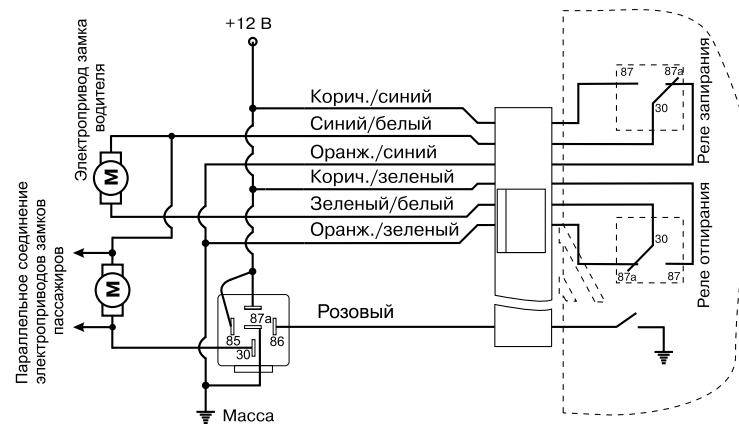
+12 В

Электропривод замка водителя

M

Параллельное соединение электроприводов замков пассажиров

M

Корич./синий
Синий/белый
Оранж./синий
Корич./зеленый
Зеленый/белый
Оранж./зеленый

87
87a
30
Реле запирания

30
87a
87
Реле отпирания

85
87a
86
30

Розовый

Масса